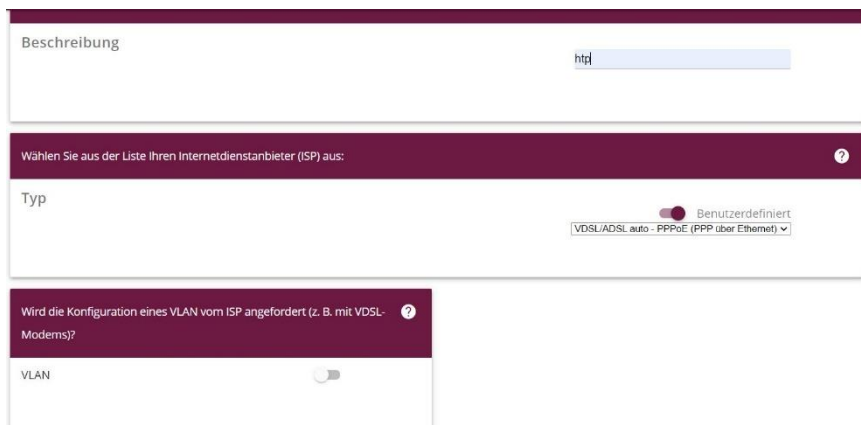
Beschreibung

htp

Wählen Sie aus der Liste Ihren Internetdienstanbieter (ISP) aus:

?

Typ

Benutzerdefiniert

VDSL/ADSL auto - PPPoE (PPP über Ethernet)

Wird die Konfiguration eines VLAN vom ISP angefordert (z. B. mit VDSL-Modems)?

?

VLAN